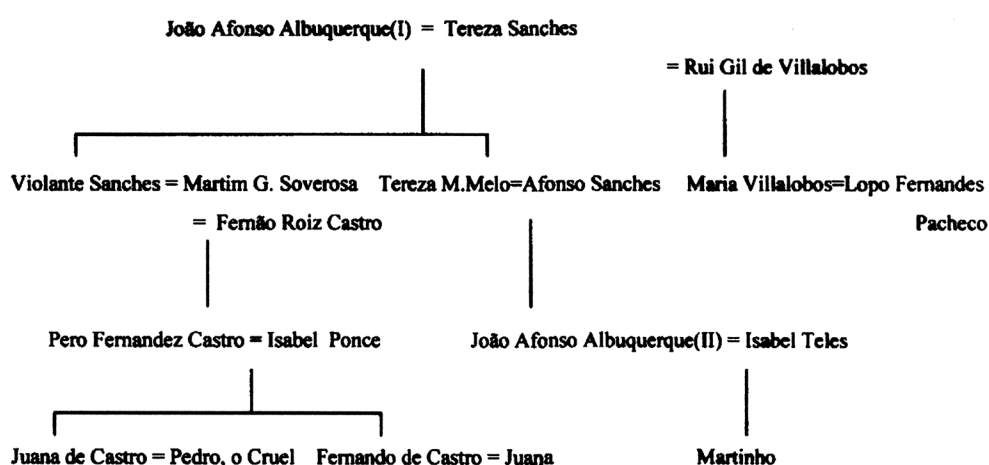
João Afonso Albuquerque(I) = Tereza Sanches

= Rui Gil de Villalobos

Violante Sanches = Martim G. Soverosa

= Fernão Roiz Castro

Tereza M.Melo=Afonso Sanches

Maria Villalobos=Lopo Fernandes Pacheco

Pero Fernandez Castro = Isabel Ponce

João Afonso Albuquerque(II) = Isabel Teles

Juana de Castro = Pedro, o Cruel

Fernando de Castro = Juana

Martinho